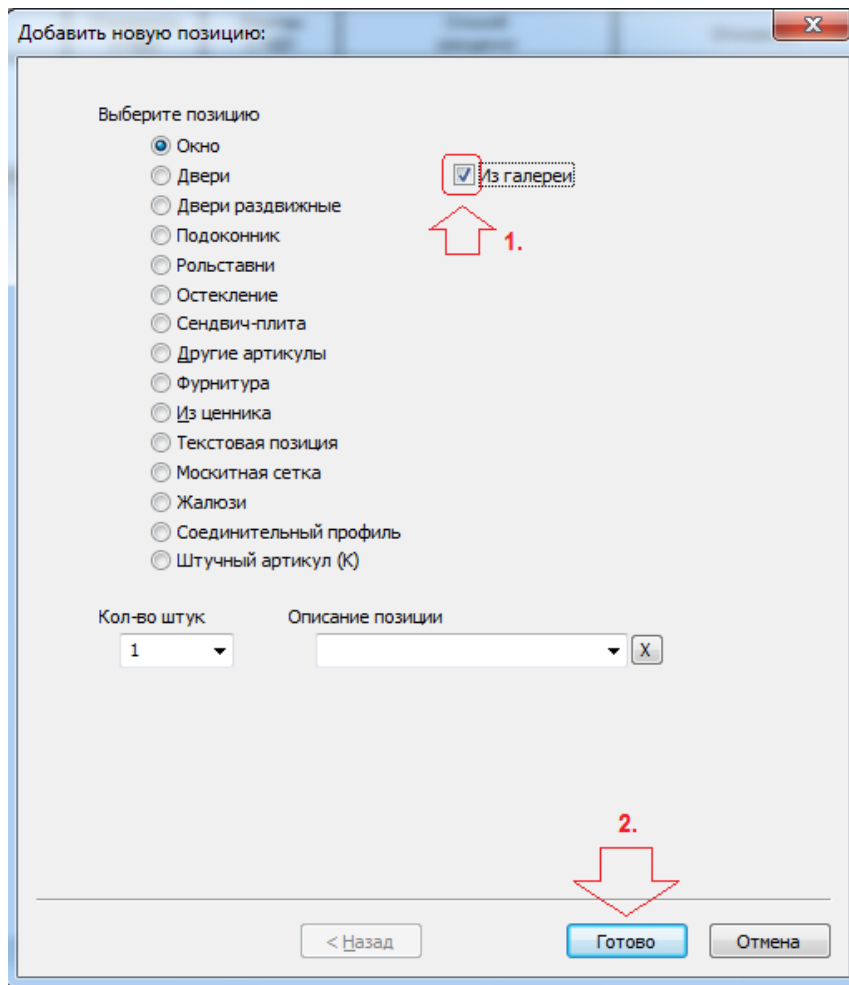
Добавить новую позицию:

Выберите позицию

Окно
Двери
Двери раздвижные
Подоконник
Рольставни
Остекление
Сендвич-плита
Другие артикулы
Фурнитура
Из ценника
Текстовая позиция
Москитная сетка
Жалюзи
Соединительный профиль
Штучный артикул (К)

Из галереи

1.

Кол-во штук
1

Описание позиции

X

2.

< Назад

Готово

Отмена